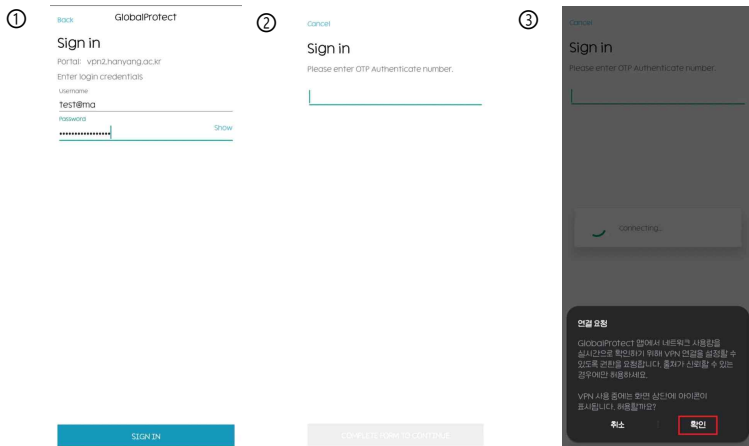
①

Back GlobalProtect

Sign in

Portal: vpn2.hanyang.ac.kr

Enter login credentials

Username

test@ma

Password

•••••••••••••••• Show

SIGN IN

②

Cancel

Sign in

Please enter OTP Authenticate number.

COMPLETE FORM TO CONTINUE

③

Cancel

Sign in

Please enter OTP Authenticate number.

Connecting...

연결 요청

GlobalProtect 앱에서 네트워크 사용량을 실시간으로 확인하기 위해 VPN 연결을 설정할 수 있도록 권한을 요청합니다. 출처가 신뢰할 수 있는 경우에만 허용하세요.

VPN 사용 중에는 화면 상단에 아이콘이 표시됩니다. 허용할까요?

취소 확인